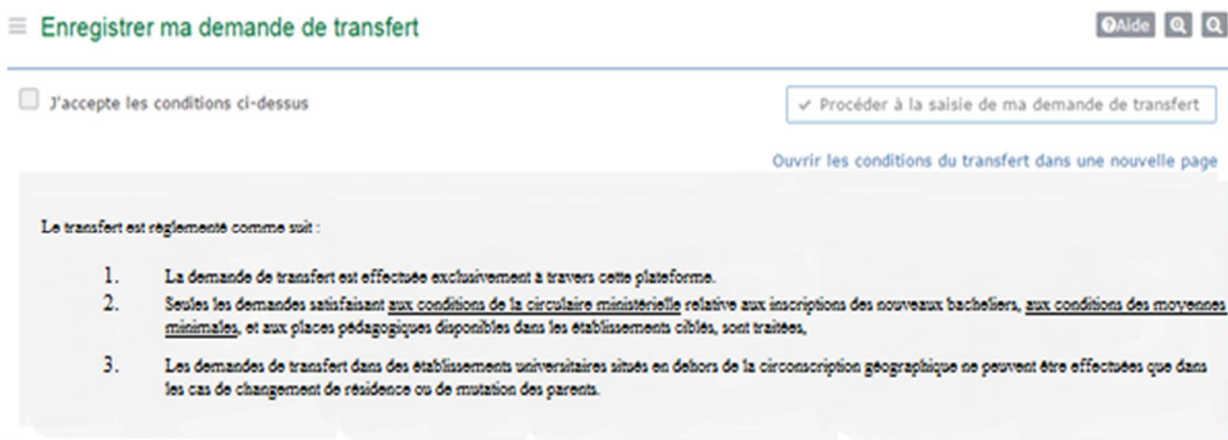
Enregistrer ma demande de transfert

Aide

J'accepte les conditions ci-dessus

Procéder à la saisie de ma demande de transfert

Ouvrir les conditions du transfert dans une nouvelle page

Le transfert est réglementé comme suit :

1. La demande de transfert est effectuée exclusivement à travers cette plateforme.
2. Seules les demandes satisfaisant aux conditions de la circulaire ministérielle relative aux inscriptions des nouveaux bacheliers, aux conditions des moyennes minimales, et aux places pédagogiques disponibles dans les établissements ciblés, sont traitées,
3. Les demandes de transfert dans des établissements universitaires situés en dehors de la circonscription géographique ne peuvent être effectuées que dans les cas de changement de résidence ou de mutation des parents.